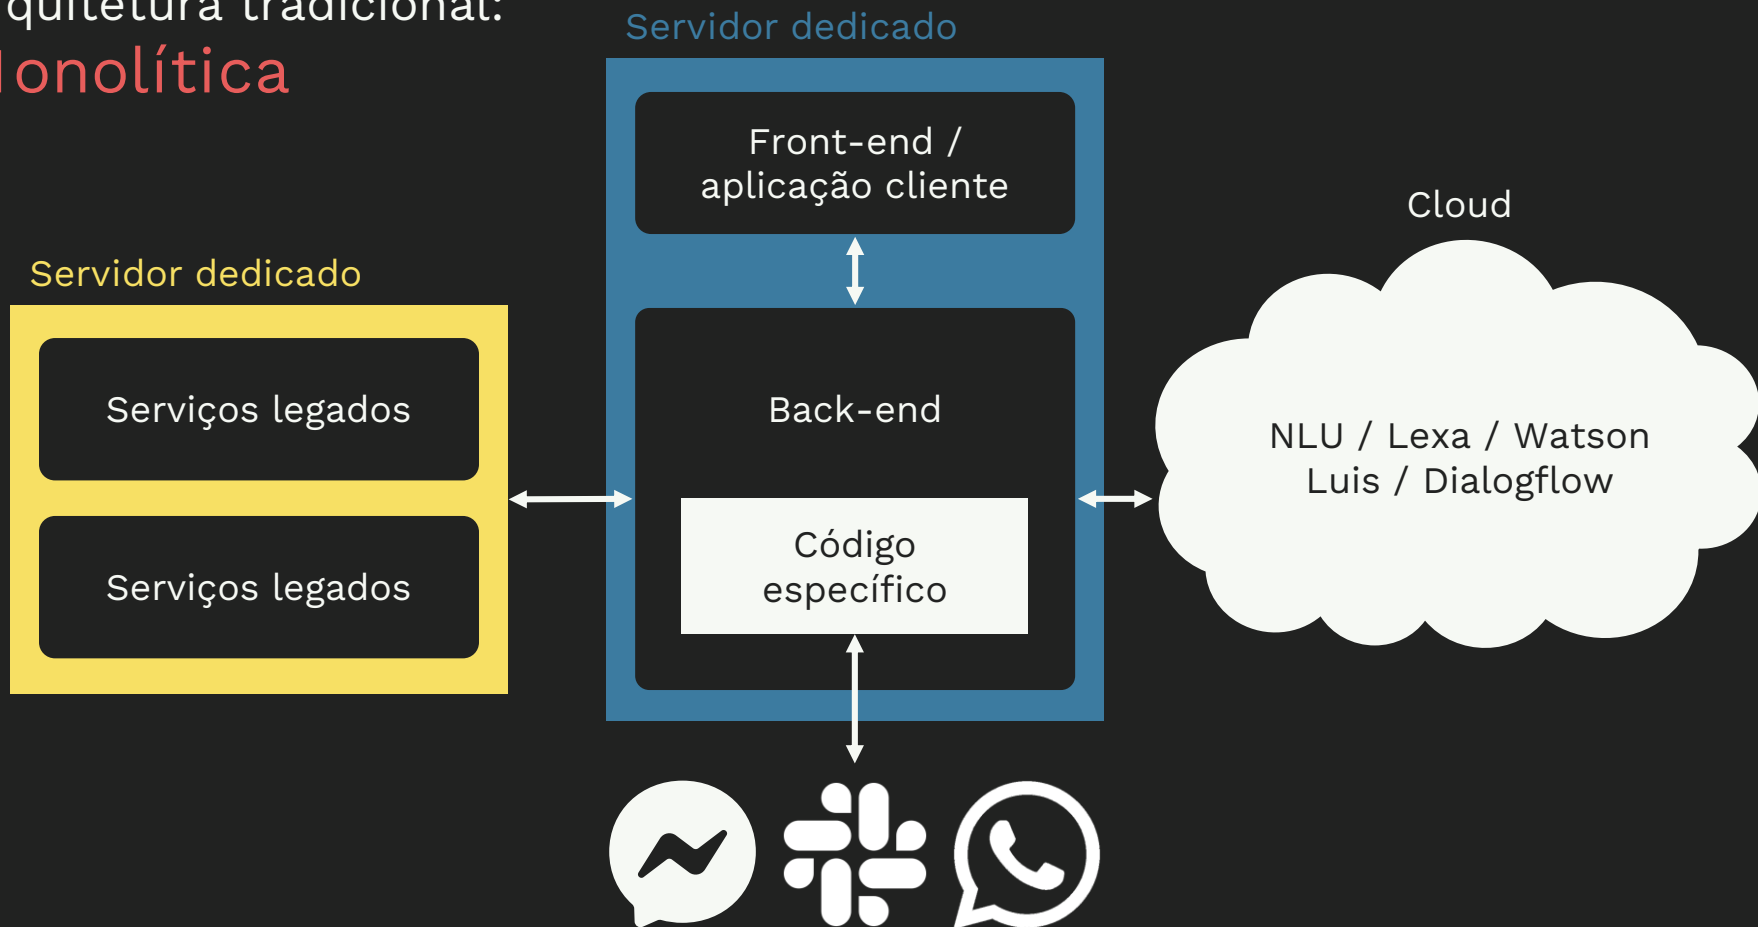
quitetura tradicional:
lonolítica

Servidor dedicado

Front-end / aplicação cliente

Back-end

Código específico

Cloud

NLU / Lexa / Watson
Luis / Dialogflow

Servidor dedicado

Serviços legados

Serviços legados